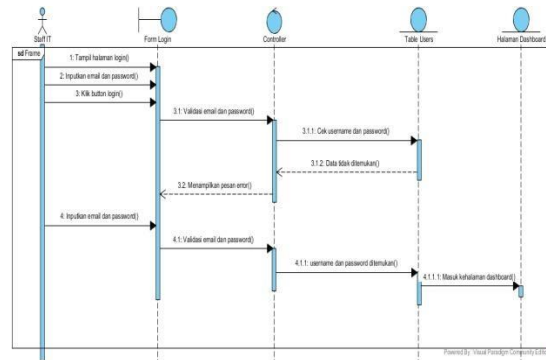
Staff IT
Form Login
Controller
Table Users
Halaman Dashboard
sd Frame
1: Tampil halaman login()
2: Inputkan email dan password()
3: Klik button login()
3.1: Validasi email dan password()
3.1.1: Cek username dan password()
3.1.2: Data tidak ditemukan()
3.2: Menampilkan pesan error()
4: Inputkan email dan password()
4.1: Validasi email dan password()
4.1.1: username dan password ditemukan()
4.1.1.1: Masuk kehalaman dashboard()
Powered By: Visual Paradigm Community Editi